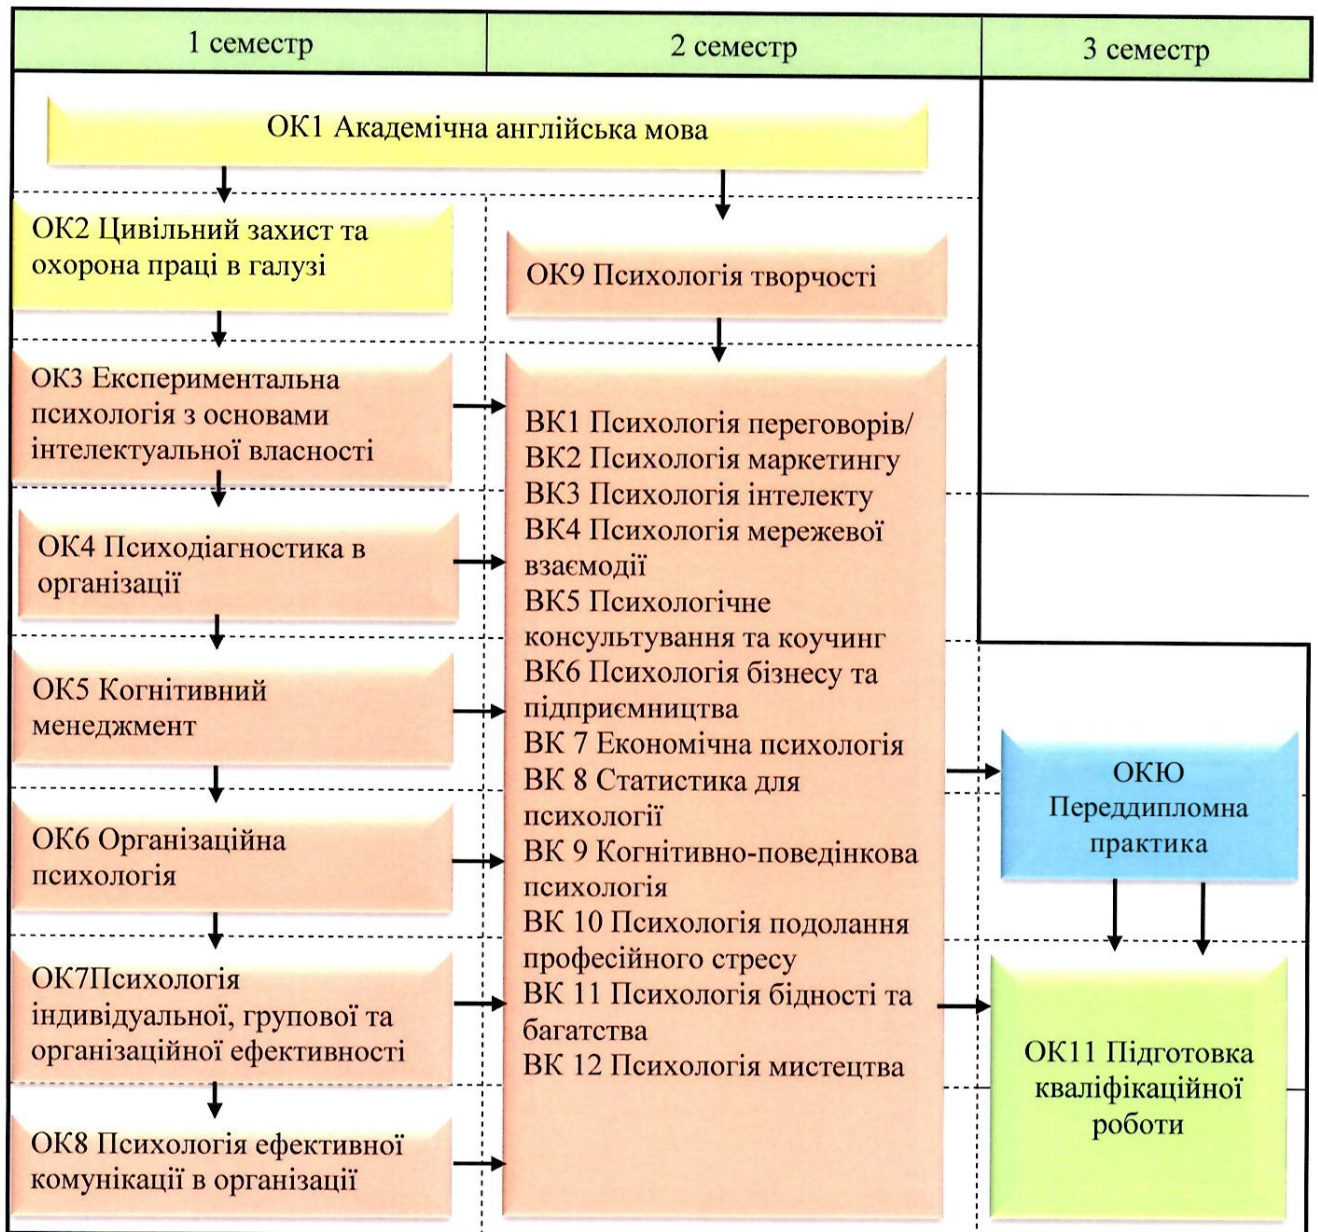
| 1 семестр | 2 семестр | 3 семестр |
|---|---|---|

ОК1 Академічна англійська мова

ОК2 Цивільний захист та охорона праці в галузі

ОК3 Експериментальна психологія з основами інтелектуальної власності

ОК4 Психодіагностика в організації

ОК5 Когнітивний менеджмент

ОК6 Організаційна психологія

ОК7Психологія індивідуальної, групової та організаційної ефективності

ОК8 Психологія ефективної комунікації в організації

ОК9 Психологія творчості

ВК1 Психологія переговорів/
ВК2 Психологія маркетингу
ВК3 Психологія інтелекту
ВК4 Психологія мережевої взаємодії
ВК5 Психологічне консультування та коучинг
ВК6 Психологія бізнесу та підприємництва
ВК 7 Економічна психологія
ВК 8 Статистика для психології
ВК 9 Когнітивно-поведінкова психологія
ВК 10 Психологія подолання професійного стресу
ВК 11 Психологія бідності та багатства
ВК 12 Психологія мистецтва

ОКЮ Переддипломна практика

ОК11 Підготовка кваліфікаційної роботи